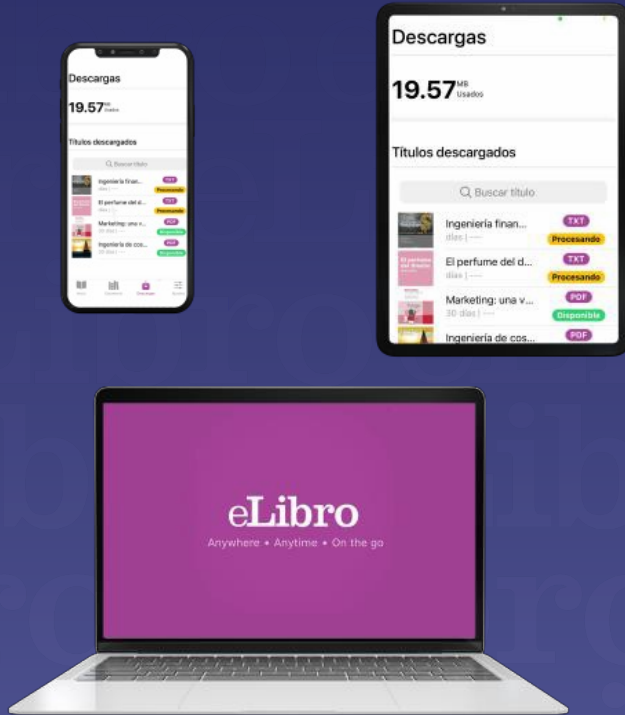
Descargas

19.57 MB Usados

Títulos descargados

Buscar título

Ingeniería finan... días | ----- TXT Procesando

El perfume del d... días | ----- TXT Procesando

Marketing: una v... 30 días | ----- PDF Disponible

Ingeniería de cos... PDF

Descargas

19.57 MB Usados

Títulos descargados

Buscar título

Ingeniería finan... TXT Procesando

El perfume del d... TXT Procesando

Marketing: una v... PDF Disponible

Ingeniería de cos... PDF

eLibro
Anywhere • Anytime • On the go